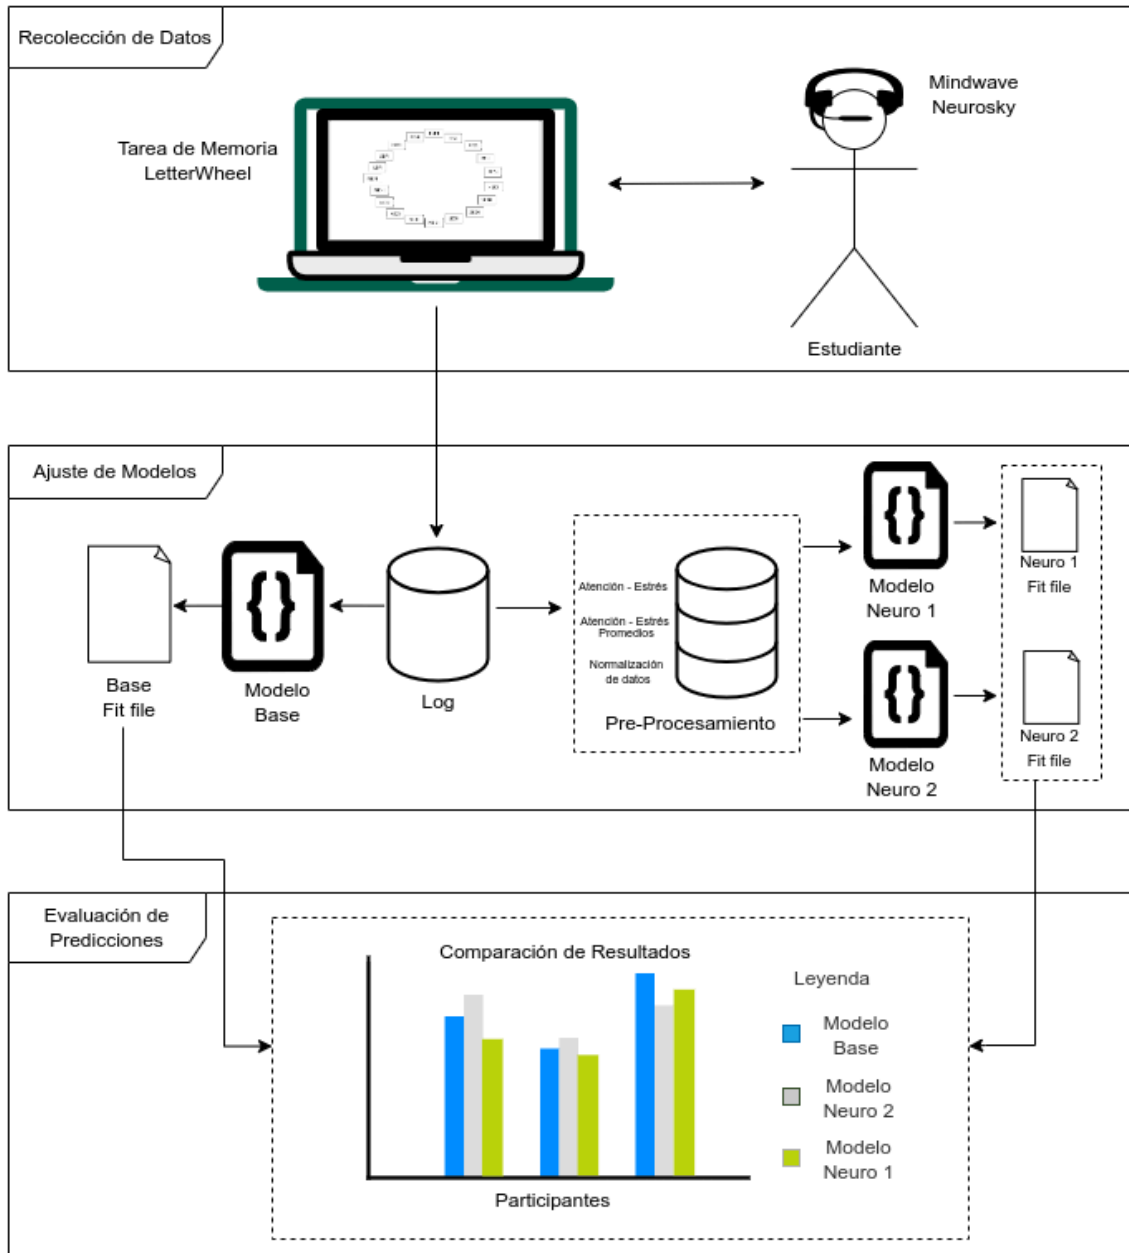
Recolección de Datos

Tarea de Memoria LetterWheel

Mindwave Neurosky

Estudiante

Ajuste de Modelos

Base Fit file

Modelo Base

Log

Atención - Estrés

Atención - Estrés Promedios

Normalización de datos

Pre-Procesamiento

Modelo Neuro 1

Modelo Neuro 2

Neuro 1 Fit file

Neuro 2 Fit file

Evaluación de Predicciones

Comparación de Resultados

Participantes

Leyenda

Modelo Base

Modelo Neuro 2

Modelo Neuro 1